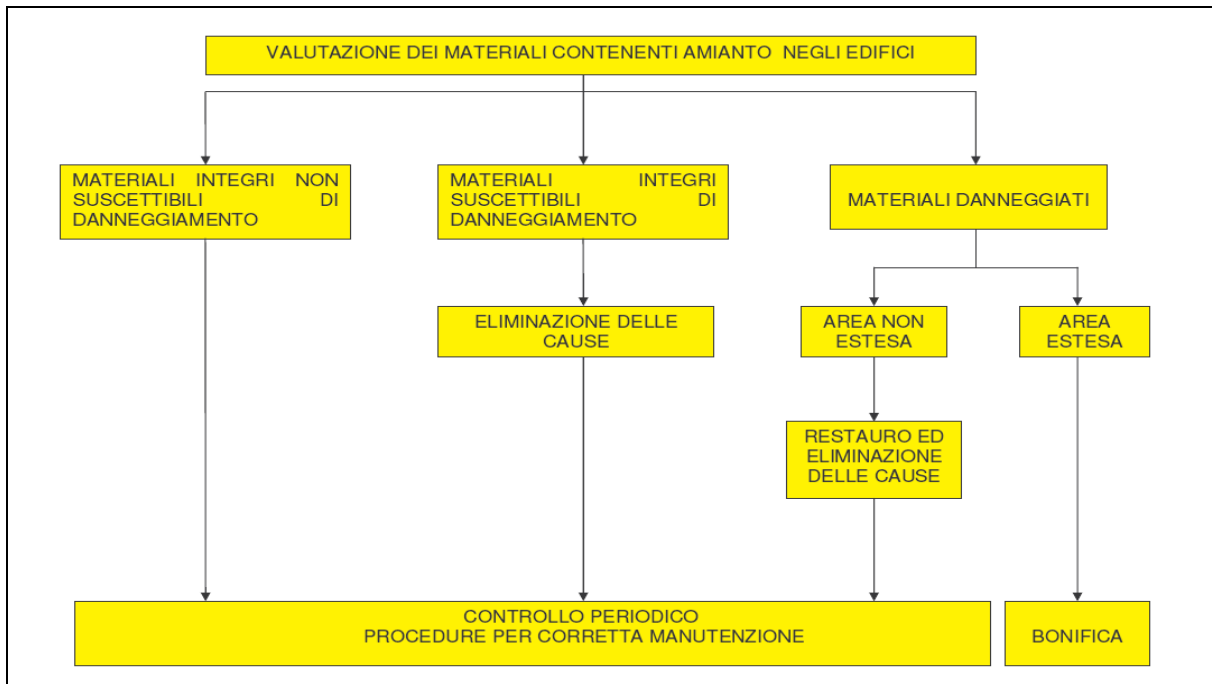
VALUTAZIONE DEI MATERIALI CONTENENTI AMIANTO NEGLI EDIFICI

MATERIALI INTEGRI NON SUSCETTIBILI DI DANNEGGIAMENTO

MATERIALI INTEGRI SUSCETTIBILI DI DANNEGGIAMENTO

MATERIALI DANNEGGIATI

ELIMINAZIONE DELLE CAUSE

AREA NON ESTESA

AREA ESTESA

RESTAURO ED ELIMINAZIONE DELLE CAUSE

CONTROLLO PERIODICO
PROCEDURE PER CORRETTA MANUTENZIONE

BONIFICA